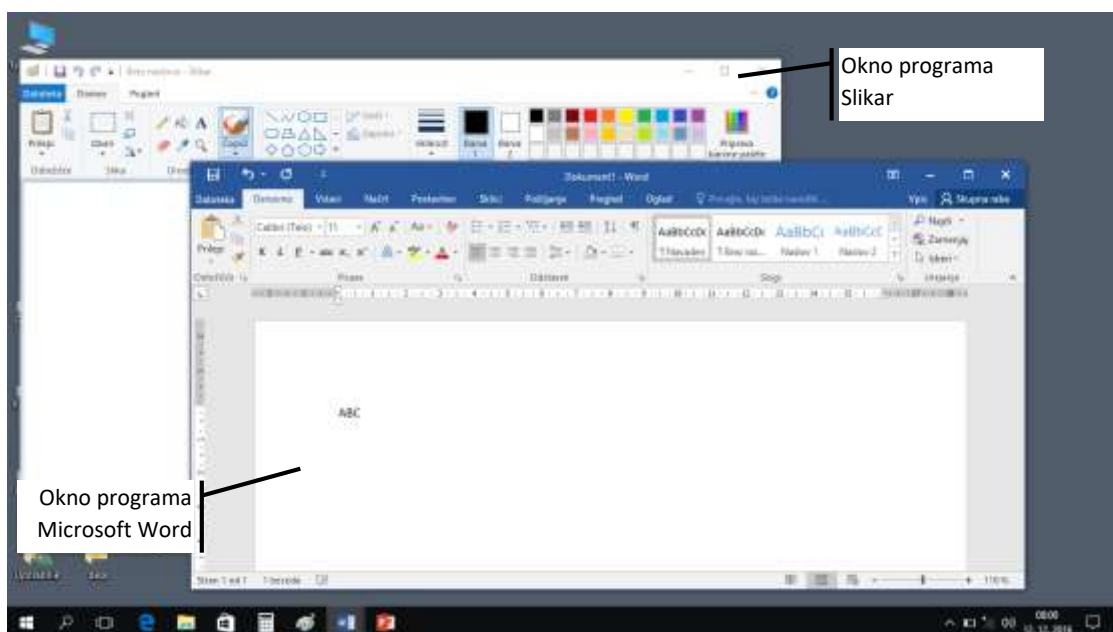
Okno programa Slikar

Brez naslova - Slikar

Datoteka Domov Pogled

Prilepi Slika Izberi Orodja Oblike Obris Polnilo Velikost Barva 1 Barva 2 Urejanje barv

Dokument1 - Word

Datoteka Domov Vstavi Načrt Postavitev Sklici Pošiljanje Pregled Ogled Povejte, kaj želite narediti ... Vpis Skupna raba

Prilepi Calibri (Telo) 11

Odložišče Pisava Odstavek Slogi Urejanje

AaBbCcDc AaBbCcDc AaBbCc AaBbCcC

¶ Navaden ¶ Brez raz... Naslov 1 Naslov 2

Najdi Zamenjaj Izberi

ABC

Okno programa Microsoft Word

Stran 1 od 1 1 beseda

110 %

Uporabnik Sara

08:00